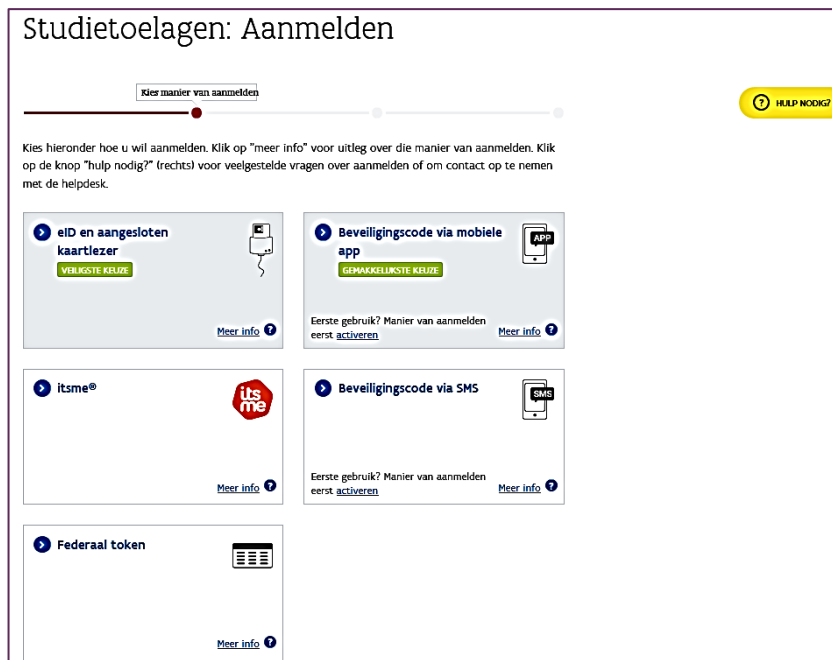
Studietoelagen: Aanmelden

Kies manier van aanmelden

HULP NODIG?

Kies hieronder hoe u wil aanmelden. Klik op "meer info" voor uitleg over die manier van aanmelden. Klik op de knop "hulp nodig?" (rechts) voor veelgestelde vragen over aanmelden of om contact op te nemen met de helpdesk.

eID en aangesloten kaartlezer
VEILIGSTE KEUZE
Meer info

Beveiligingscode via mobiele app
APP
GEMAKKELIJKSTE KEUZE
Eerste gebruik? Manier van aanmelden eerst activeren
Meer info

itsme®
its me
Meer info

Beveiligingscode via SMS
SMS
Eerste gebruik? Manier van aanmelden eerst activeren
Meer info

Federaal token
Meer info